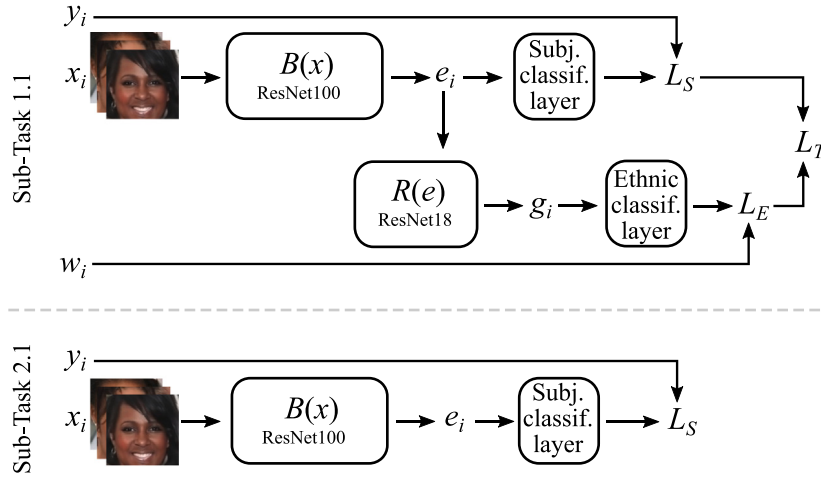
Sub-Task 1.1

$y_i$

$x_i$

$B(x)$
ResNet100

$e_i$

Subj. classif. layer

$L_S$

$L_T$

$R(e)$
ResNet18

$g_i$

Ethnic classif. layer

$L_E$

$w_i$

Sub-Task 2.1

$y_i$

$x_i$

$B(x)$
ResNet100

$e_i$

Subj. classif. layer

$L_S$